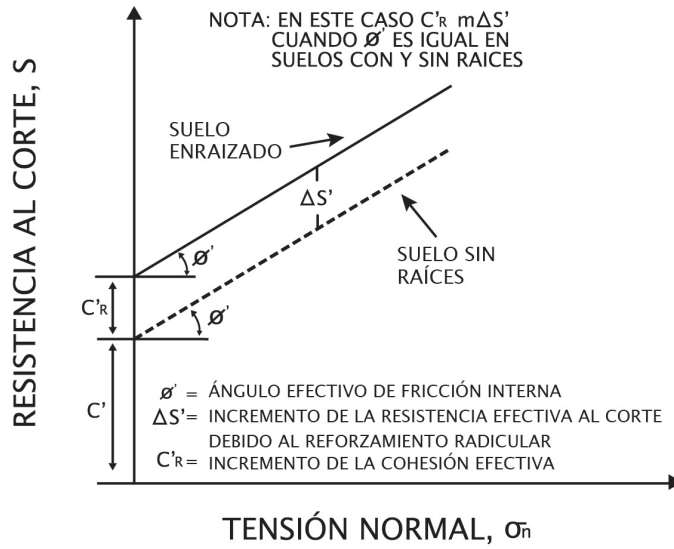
NOTA: EN ESTE CASO $C'_R$ m$\Delta S'$ CUANDO $\phi'$ ES IGUAL EN SUELOS CON Y SIN RAICES

RESISTENCIA AL CORTE, S

SUELO ENRAIZADO

$\Delta S'$

$\phi'$

SUELO SIN RAÍCES

$C'_R$

$\phi'$

C'

$\phi'$ = ÁNGULO EFECTIVO DE FRICCIÓN INTERNA
$\Delta S'$= INCREMENTO DE LA RESISTENCIA EFECTIVA AL CORTE DEBIDO AL REFORZAMIENTO RADICULAR
$C'_R$= INCREMENTO DE LA COHESIÓN EFECTIVA

TENSIÓN NORMAL, $\sigma_n$